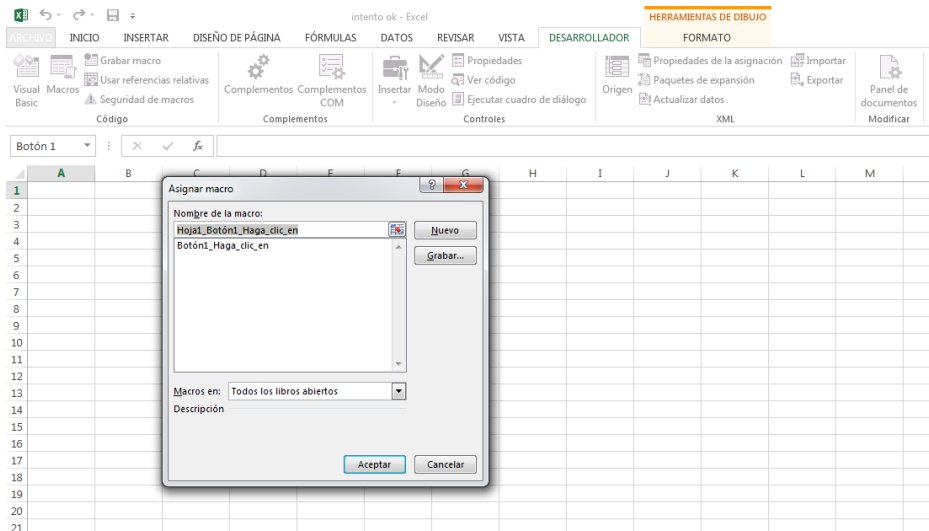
intento ok - Excel

HERRAMIENTAS DE DIBUJO

ARCHIVO INICIO INSERTAR DISEÑO DE PÁGINA FÓRMULAS DATOS REVISAR VISTA DESARROLLADOR FORMATO

Visual Basic Macros Grabar macro Usar referencias relativas Seguridad de macros Código

Complementos Complementos COM Complementos

Insertar Modo Diseño Propiedades Ver código Ejecutar cuadro de diálogo Controles

Origen Propiedades de la asignación Paquetes de expansión Actualizar datos Importar Exportar XML

Panel de documentos Modificar

Botón 1 $f_x$

A B C D E F G H I J K L M

1 2 3 4 5 6 7 8 9 10 11 12 13 14 15 16 17 18 19 20 21

Asignar macro

Nombre de la macro:

Hoja1_Botón1_Haga_clic_en

Botón1_Haga_clic_en

Nuevo

Grabar...

Macros en: Todos los libros abiertos

Descripción

Aceptar Cancelar